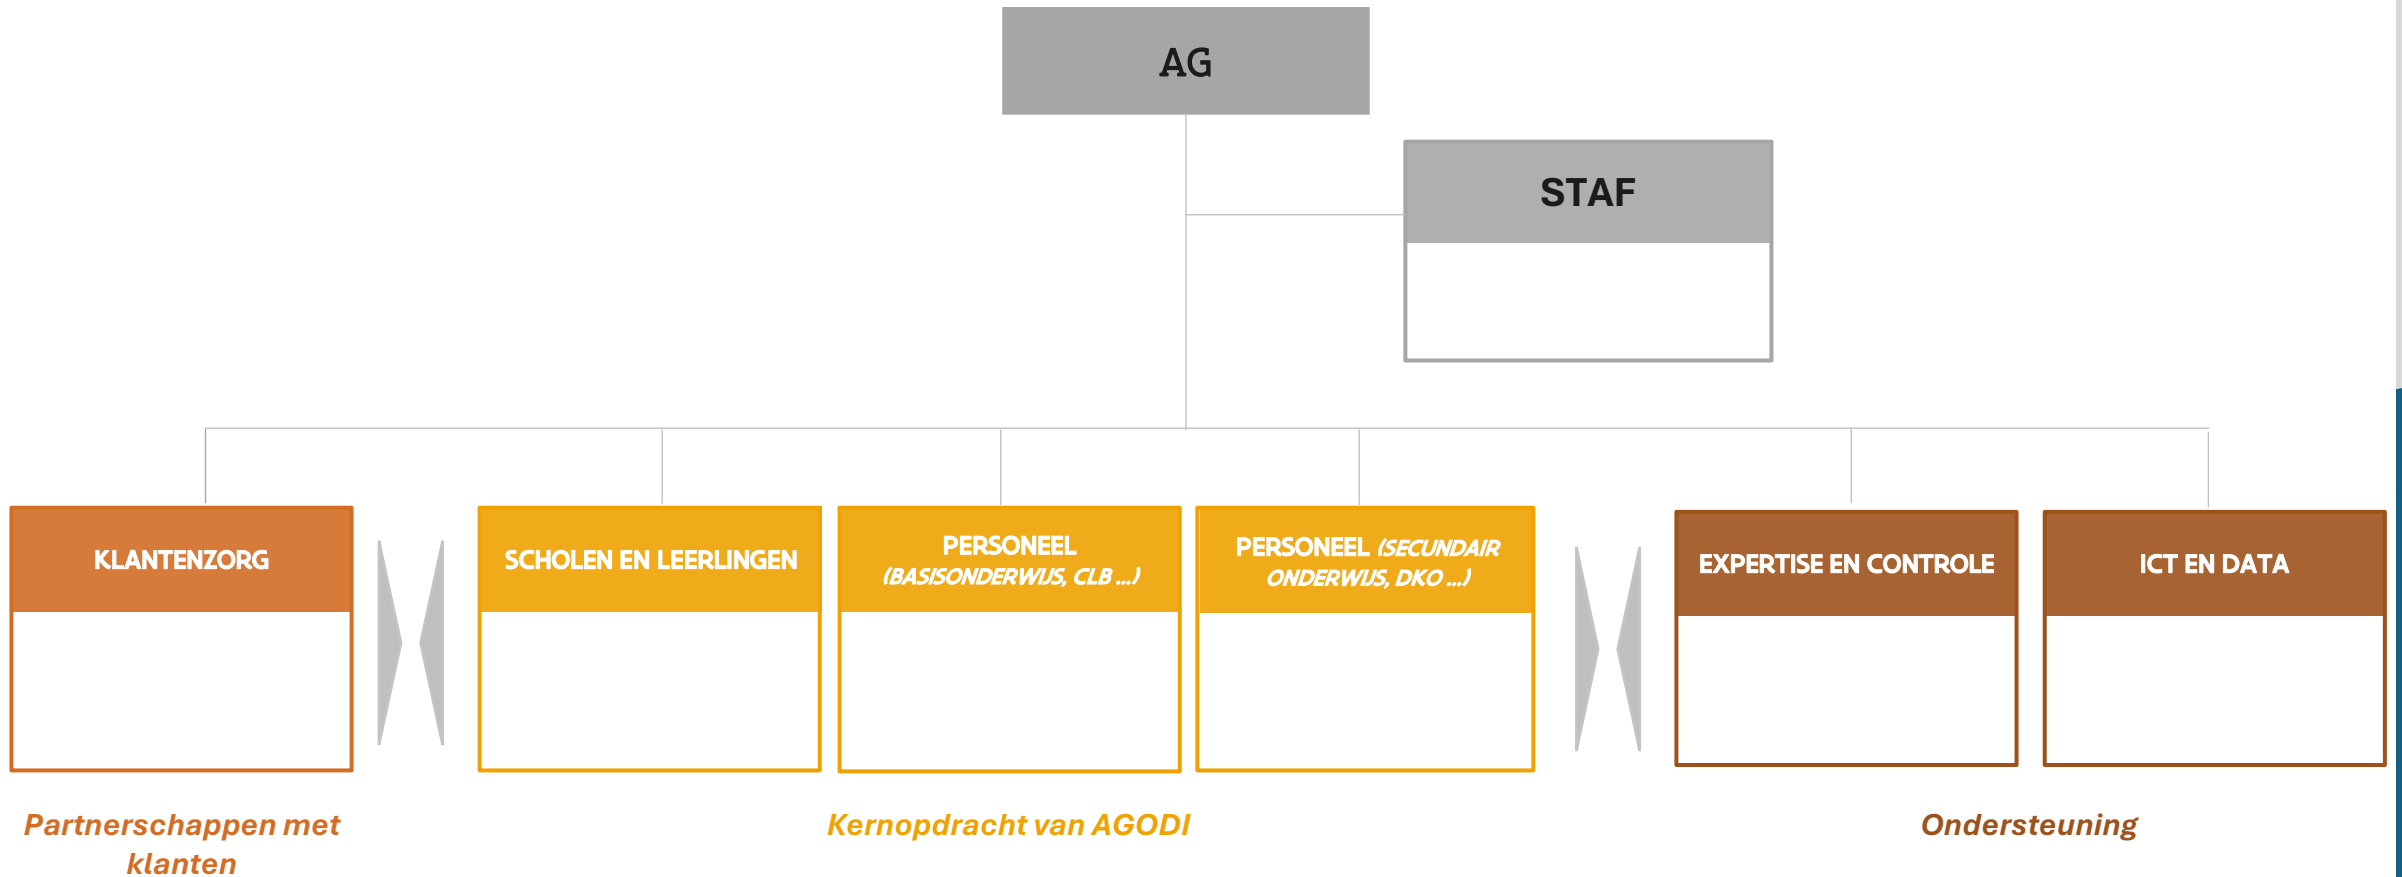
AG

STAF

KLANTENZORG

SCHOLEN EN LEERLINGEN

PERSONEEL (BASISONDERWIJS, CLB ...)

PERSONEEL (SECUNDAIR ONDERWIJS, DKO ...)

EXPERTISE EN CONTROLE

ICT EN DATA

Partnerschappen met klanten

Kernopdracht van AGODI

Ondersteuning